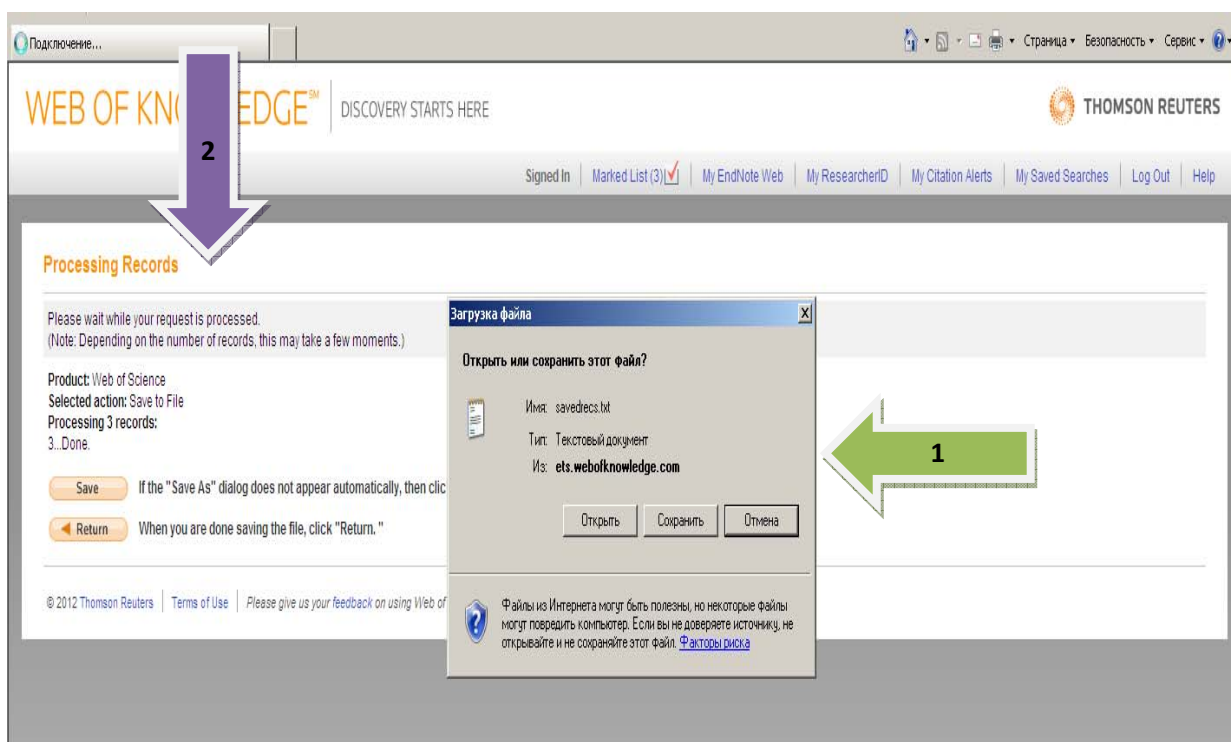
Подключение...

Страница ▾ Безопасность ▾ Сервис ▾

WEB OF KN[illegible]EDGE℠ DISCOVERY STARTS HERE

THOMSON REUTERS

2

Signed In | Marked List (3) | My EndNote Web | My ResearcherID | My Citation Alerts | My Saved Searches | Log Out | Help

Processing Records

Please wait while your request is processed.
(Note: Depending on the number of records, this may take a few moments.)

Product: Web of Science
Selected action: Save to File
Processing 3 records:
3...Done.

Save If the "Save As" dialog does not appear automatically, then clic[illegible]

Return When you are done saving the file, click "Return."

© 2012 Thomson Reuters | Terms of Use | Please give us your feedback on using Web of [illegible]

Загрузка файла

Открыть или сохранить этот файл?

Имя: savedrecs.txt

Тип: Текстовый документ

Из: ets.webofknowledge.com

Открыть Сохранить Отмена

Файлы из Интернета могут быть полезны, но некоторые файлы могут повредить компьютер. Если вы не доверяете источнику, не открывайте и не сохраняйте этот файл. Факторы риска

1